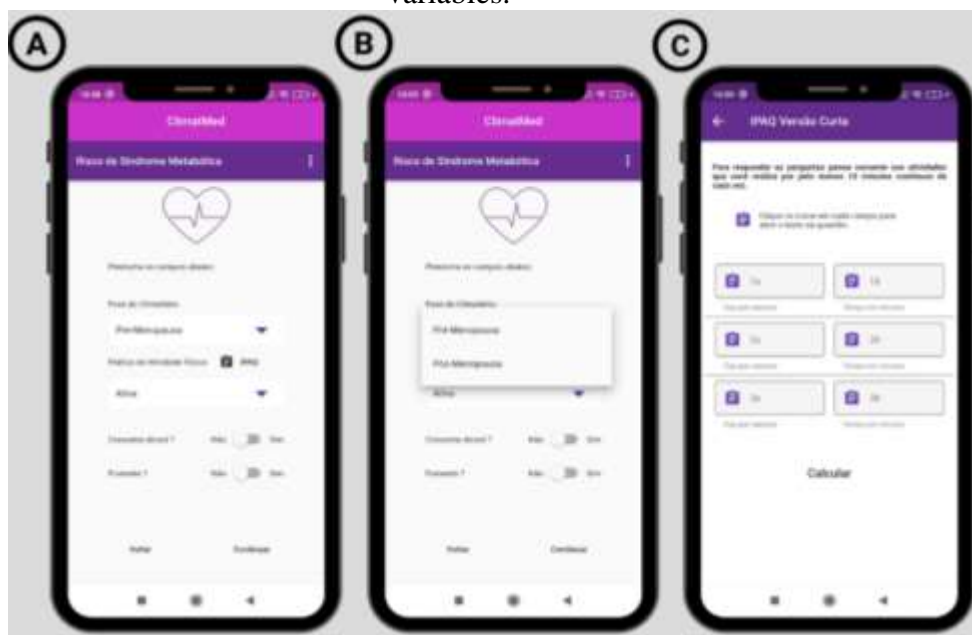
variables.

A

ClimaMed

Risco de Síndrome Metabólica

Preencha os campos abaixo

Fase do Climatério

Pré-Menopausa

Prática de Atividade Física IPAQ

Ativa

Consome álcool ? Não Sim

Fumante ? Não Sim

Voltar Continuar

B

ClimaMed

Risco de Síndrome Metabólica

Preencha os campos abaixo

Fase do Climatério

Pré-Menopausa

Pós-Menopausa

Ativa

Consome álcool ? Não Sim

Fumante ? Não Sim

Voltar Continuar

C

IPAQ Versão Curta

Para responder as perguntas pense somente nas atividades que você realiza por pelo menos 10 minutos contínuos de cada vez.

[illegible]

Calcular